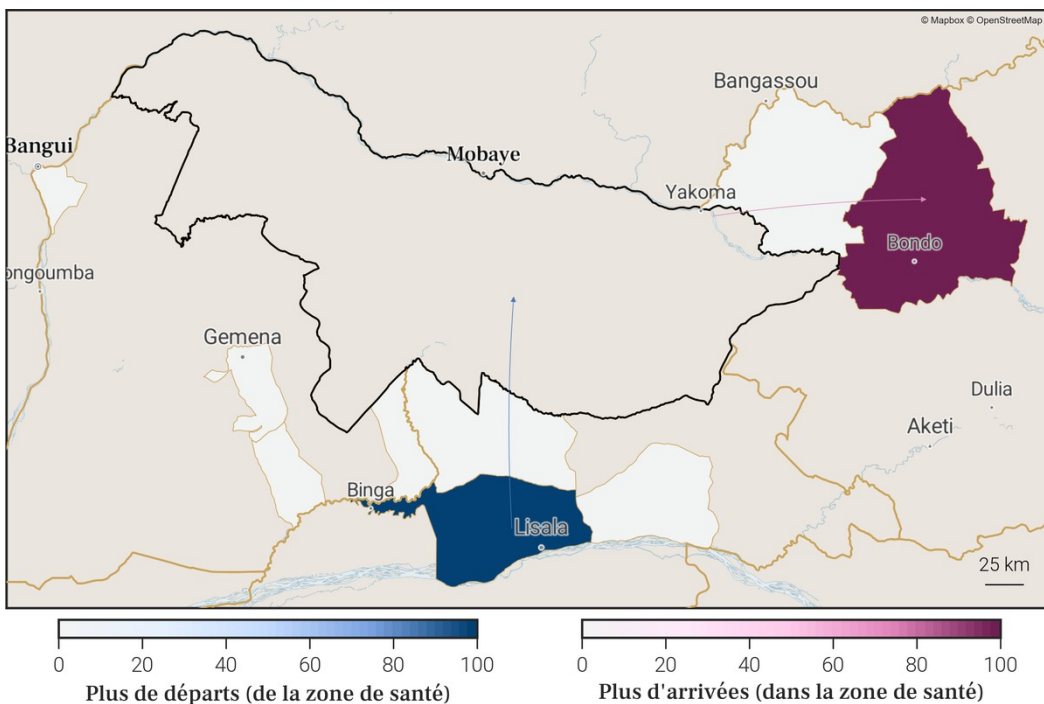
© Mapbox © OpenStreetMap

Bangassou

Bangui

Mobaye

Yakoma

Bondo

ongoumba

Gemena

Dulia

Aketi

Binga

Lisala

25 km

0 20 40 60 80 100
Plus de départs (de la zone de santé)

0 20 40 60 80 100
Plus d'arrivées (dans la zone de santé)